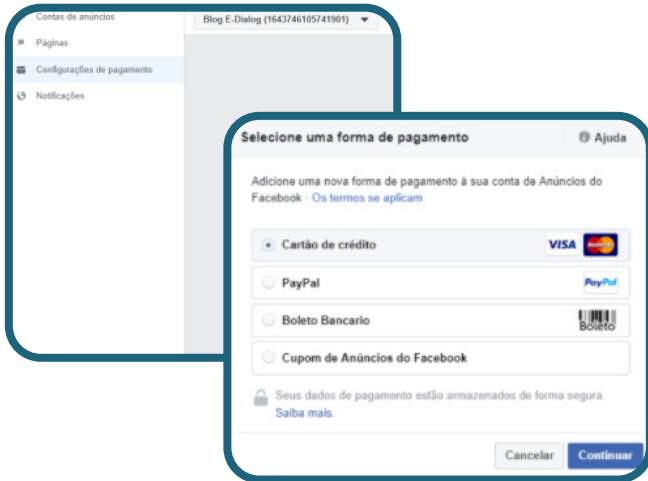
Contas de anúncios
Páginas
Configurações de pagamento
Notificações

Blog E-Dialog (1643746105741901)

Selecione uma forma de pagamento
Ajuda

Adicione uma nova forma de pagamento à sua conta de Anúncios do Facebook · Os termos se aplicam

Cartão de crédito
VISA
MasterCard

PayPal
PayPal

Boleto Bancario
Boleto

Cupom de Anúncios do Facebook

Seus dados de pagamento estão armazenados de forma segura. Saiba mais.

Cancelar
Continuar